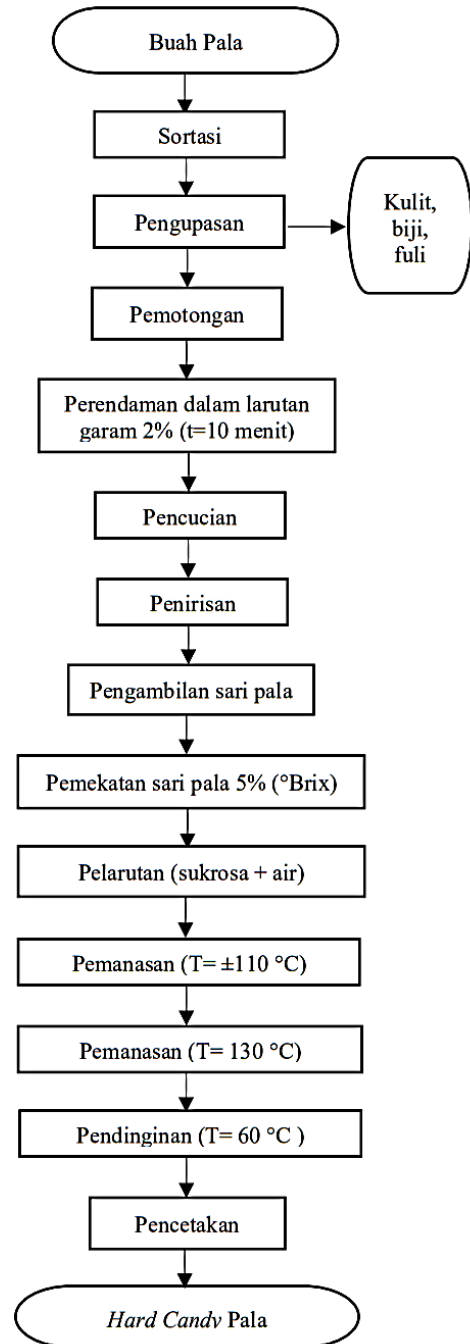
Buah Pala

Sortasi

Pengupasan

Kulit, biji, fuli

Pemotongan

Perendaman dalam larutan garam 2% (t=10 menit)

Pencucian

Penirisan

Pengambilan sari pala

Pemekatan sari pala 5% (°Brix)

Pelarutan (sukrosa + air)

Pemanasan (T= ±110 °C)

Pemanasan (T= 130 °C)

Pendinginan (T= 60 °C )

Pencetakan

*Hard Candy* Pala